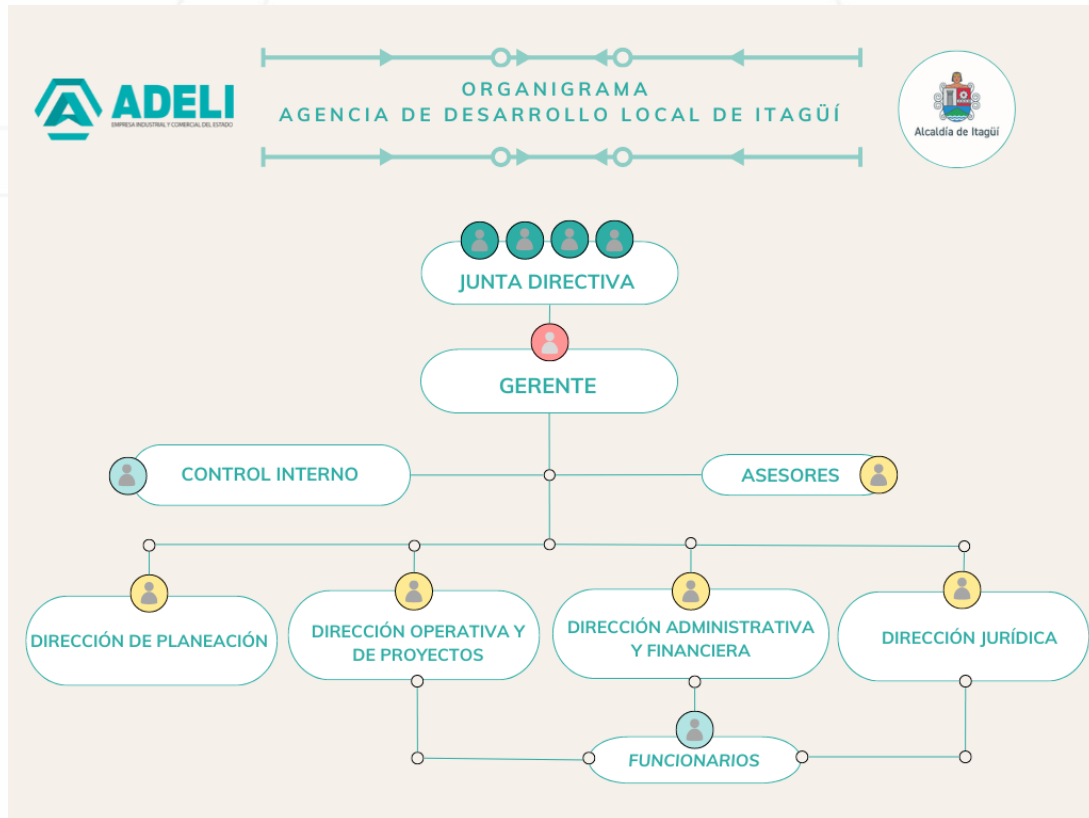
ADELI
EMPRESA INDUSTRIAL Y COMERCIAL DEL ESTADO

ORGANIGRAMA
AGENCIA DE DESARROLLO LOCAL DE ITAGÜÍ

Alcaldía de Itagüí

JUNTA DIRECTIVA

GERENTE

CONTROL INTERNO

ASESORES

DIRECCIÓN DE PLANEACIÓN

DIRECCIÓN OPERATIVA Y DE PROYECTOS

DIRECCIÓN ADMINISTRATIVA Y FINANCIERA

DIRECCIÓN JURÍDICA

FUNCIONARIOS